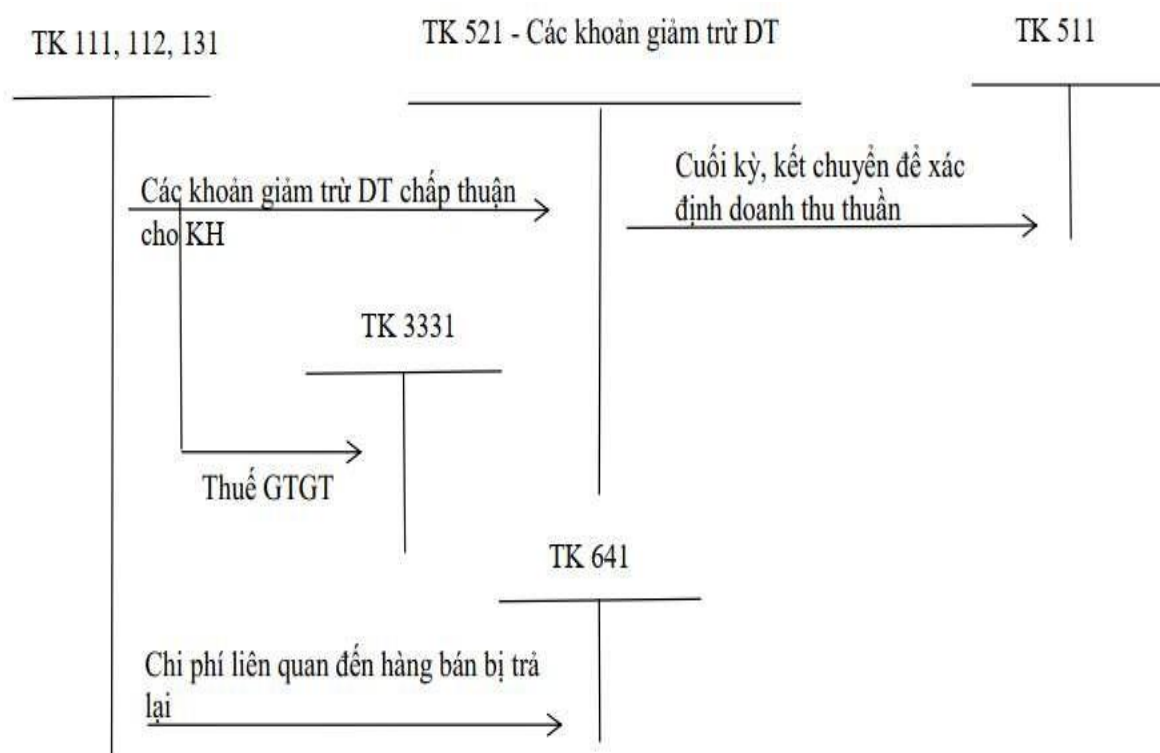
TK 111, 112, 131

TK 521 - Các khoản giảm trừ DT

TK 511

Các khoản giảm trừ DT chấp thuận cho KH

Cuối kỳ, kết chuyển để xác định doanh thu thuần

TK 3331

Thuế GTGT

TK 641

Chi phí liên quan đến hàng bán bị trả lại